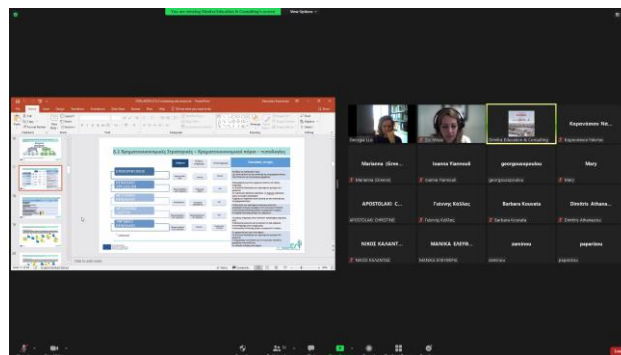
You are viewing Dimitra Education & Consulting's screen   View Options

6.1 Χρηματοοικονομικές Στρατηγικές – Χρηματοοικονομικά σχέδια – Ιατρική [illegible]

Georgia Liv...   Zoi Mitsia   Dimitra Education & Consulting   Kopevanou Ne...

Marianna (Gree...   Ioanna Ylannouli   georgeoapoulou   Mary

Marianna Orfanou   Ioanna Ylannouli   georgeoapoulou   Mary

APOSTOLAKI C...   Γιάννης Κάλλας   Barbara Kouveta   Dimitris Athana...

APOSTOLAKI CHRISTINE   Γιάννης Κάλλας   Barbara Kouveta   Dimitris Athanasiou

ΝΙΚΟΣ ΚΑΛΑΝΤ...   ΜΑΝΙΚΑ ΕΛΕΥΘ...   zaninou   paparizou

ΝΙΚΟΣ ΚΑΛΑΝΤΖΗΣ   ΜΑΝΙΚΑ ΕΛΕΥΘΕΡΙΑ   zaninou   paparizou